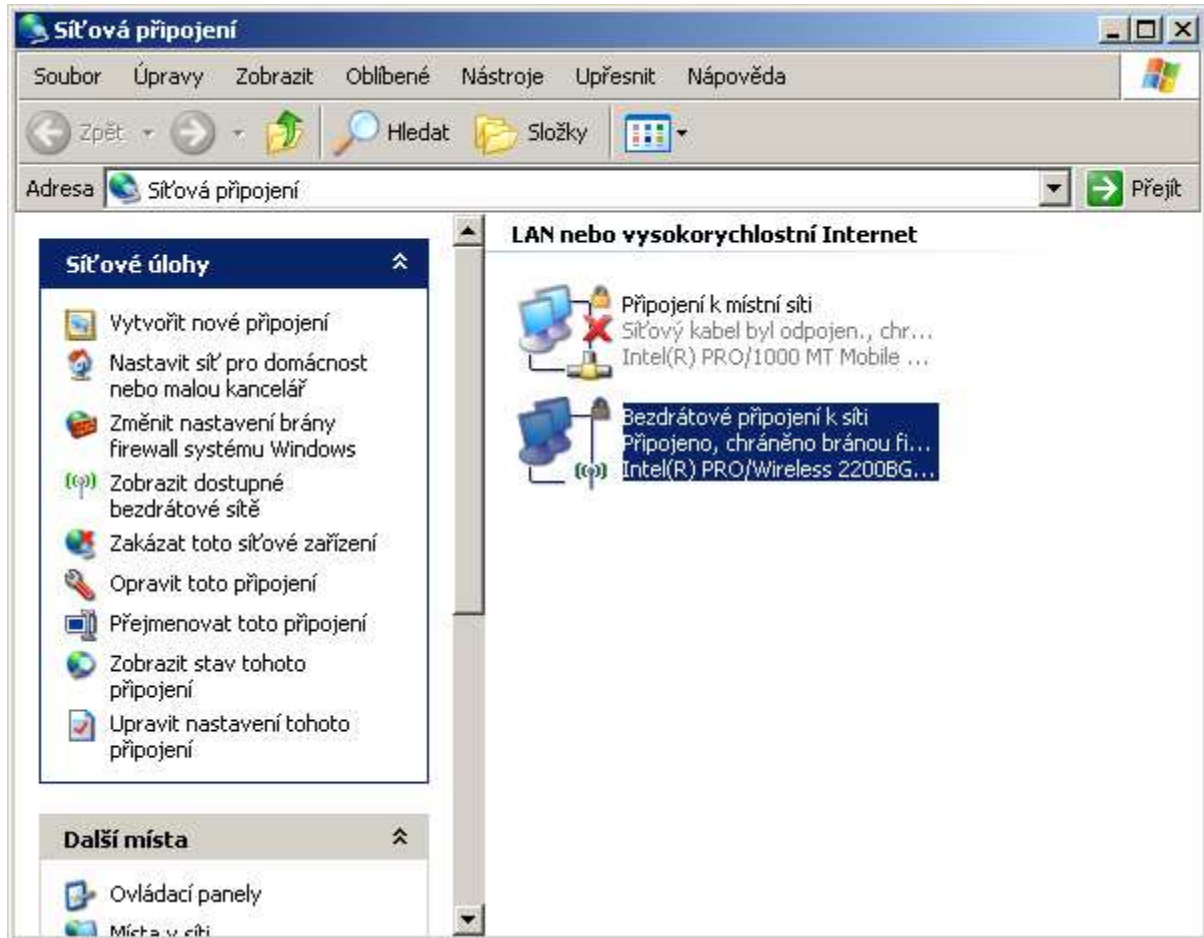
Síťová připojení

Soubor Úpravy Zobrazit Oblíbené Nástroje Upřesnit Nápověda

Zpět Hledat Složky

Adresa Síťová připojení

Přejít

Síťové úlohy

Vytvořit nové připojení

Nastavit síť pro domácnost nebo malou kancelář

Změnit nastavení brány firewall systému Windows

Zobrazit dostupné bezdrátové sítě

Zakázat toto síťové zařízení

Opravit toto připojení

Přejmenovat toto připojení

Zobrazit stav tohoto připojení

Upravit nastavení tohoto připojení

Další místa

Ovládací panely

Místa v síti

LAN nebo vysokorychlostní Internet

Připojení k místní síti
Síťový kabel byl odpojen., chr...
Intel(R) PRO/1000 MT Mobile ...

Bezdrátové připojení k síti
Připojeno, chráněno bránou fi...
Intel(R) PRO/Wireless 2200BG...